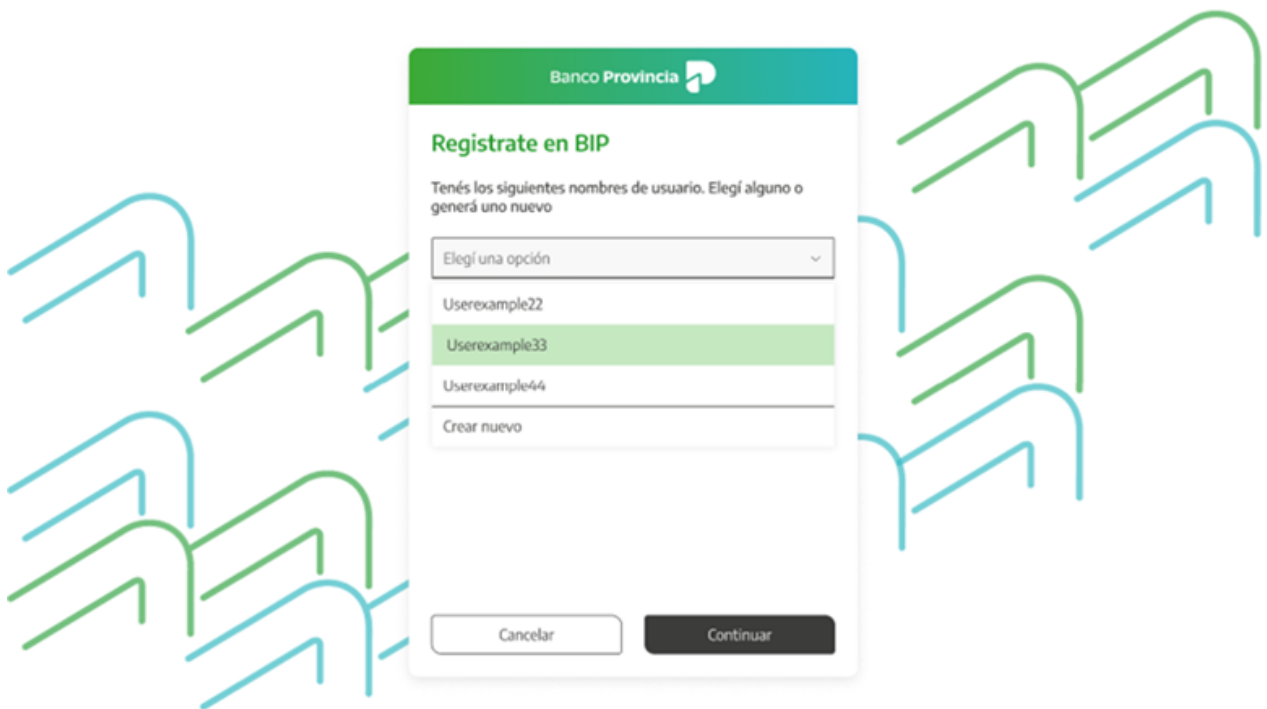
Banco Provincia

Registrate en BIP

Tenés los siguientes nombres de usuario. Elegí alguno o generá uno nuevo

Elegí una opción

Userexample22

Userexample33

Userexample44

Crear nuevo

Cancelar

Continuar